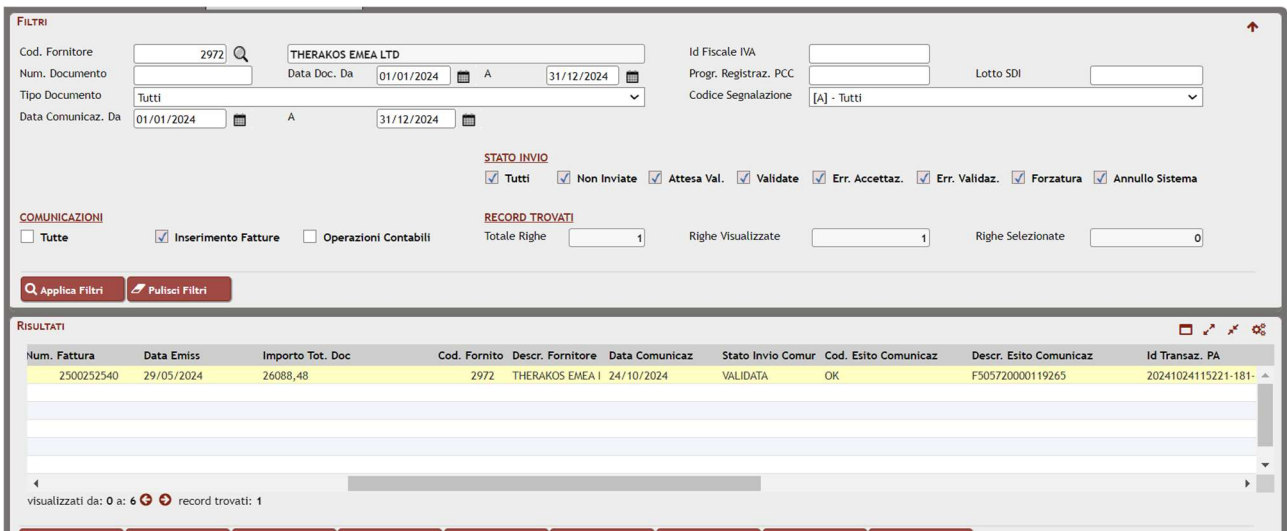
FILTRI

Cod. Fornitore 2972 THERAKOS EMEA LTD
Id Fiscale IVA
Num. Documento
Data Doc. Da 01/01/2024 A 31/12/2024
Progr. Registraz. PCC
Lotto SDI
Tipo Documento Tutti
Codice Segnalazione [A] - Tutti
Data Comunicaz. Da 01/01/2024 A 31/12/2024

STATO INVIO
Tutti Non Inviate Attesa Val. Validate Err. Accettaz. Err. Validaz. Forzatura Annullo Sistema

COMUNICAZIONI
Tutte Inserimento Fatture Operazioni Contabili

RECORD TROVATI
Totale Righe 1
Righe Visualizzate 1
Righe Selezionate 0

Applica Filtri Pulisci Filtri

RISULTATI

| Num. Fattura | Data Emiss | Importo Tot. Doc | Cod. Fornito | Descr. Fornitore | Data Comunicaz | Stato Invio Comur | Cod. Esito Comunicaz | Descr. Esito Comunicaz | Id Transaz. PA |
|---|---|---|---|---|---|---|---|---|---|
| 2500252540 | 29/05/2024 | 26088,48 | 2972 | THERAKOS EMEA I | 24/10/2024 | VALIDATA | OK | F505720000119265 | 20241024115221-181- |

visualizzati da: 0 a: 6 record trovati: 1